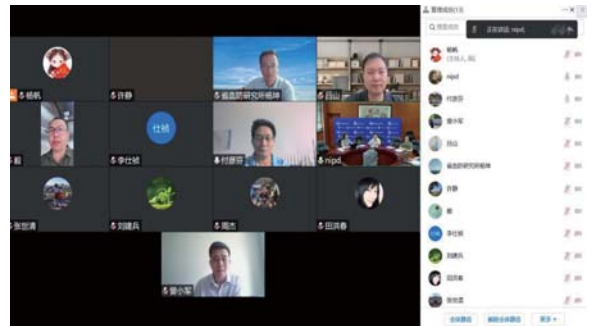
杨帆
许静
福建国防研究所视频
吕山
毅
仕铭
李仕铭
付建荣
nipd
张世清
刘建兵
周杰
田洪春
曹小军

管理成员(13)
正在讲话: nipd
杨帆 (主持人,我)
nipd
付建荣
曹小军
吕山
福建国防研究所视频
许静
毅
李仕铭
刘建兵
田洪春
张世清
全体静音
解除全体静音
更多